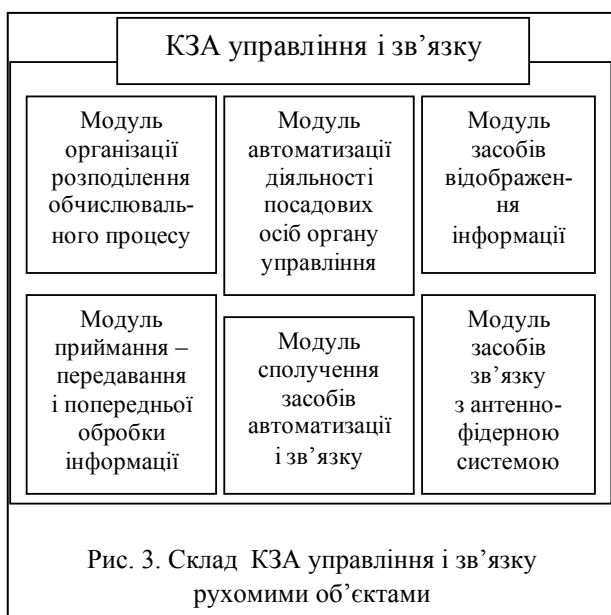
КЗА управління і зв'язку

Модуль організації розподілення обчислювального процесу

Модуль автоматизації діяльності посадових осіб органу управління

Модуль засобів відображення інформації

Модуль приймання – передавання і попередньої обробки інформації

Модуль сполучення засобів автоматизації і зв'язку

Модуль засобів зв'язку з антенно-фідерною системою

Рис. 3. Склад КЗА управління і зв'язку рухомими об'єктами